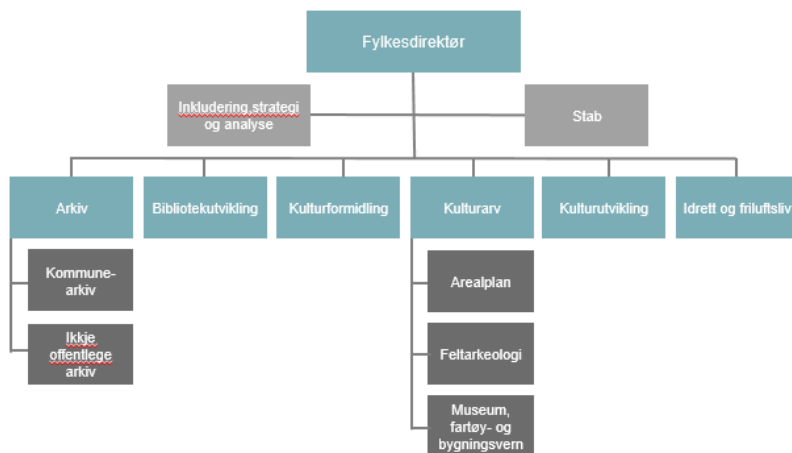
Fylkesdirektør

Inkludering,strategi og analyse

Stab

Arkiv

Bibliotekutvikling

Kulturformidling

Kulturarv

Kulturutvikling

Idrett og friluftsliv

Kommune-arkiv

Ikkje offentlege arkiv

Arealplan

Feltarkeologi

Museum, fartøy- og bygningsvern